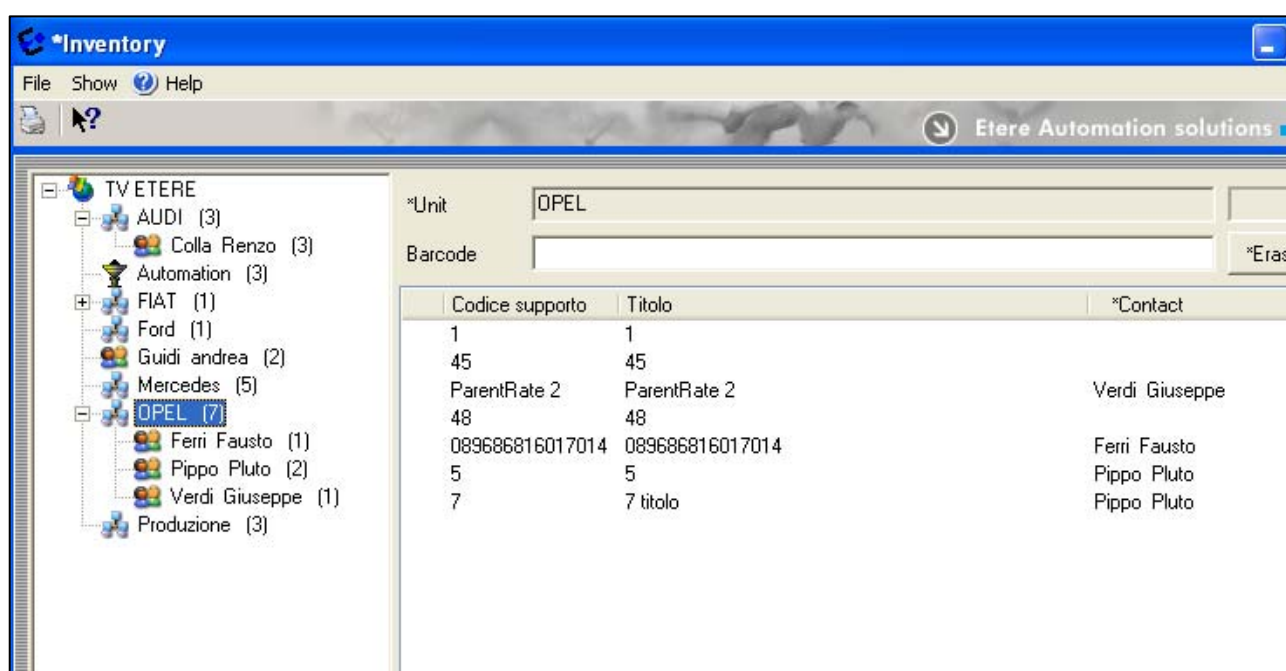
*Inventory

File Show Help

Etere Automation solutions

TV ETERE
AUDI (3)
Colla Renzo (3)
Automation (3)
FIAT (1)
Ford (1)
Guidi andrea (2)
Mercedes (5)
OPEL (7)
Ferri Fausto (1)
Pippo Pluto (2)
Verdi Giuseppe (1)
Produzione (3)

*Unit OPEL

Barcode

*Eras

| Codice supporto | Titolo | *Contact |
|---|---|---|
| 1 | 1 | |
| 45 | 45 | |
| ParentRate 2 | ParentRate 2 | Verdi Giuseppe |
| 48 | 48 | |
| 089686816017014 | 089686816017014 | Ferri Fausto |
| 5 | 5 | Pippo Pluto |
| 7 | 7 titolo | Pippo Pluto |